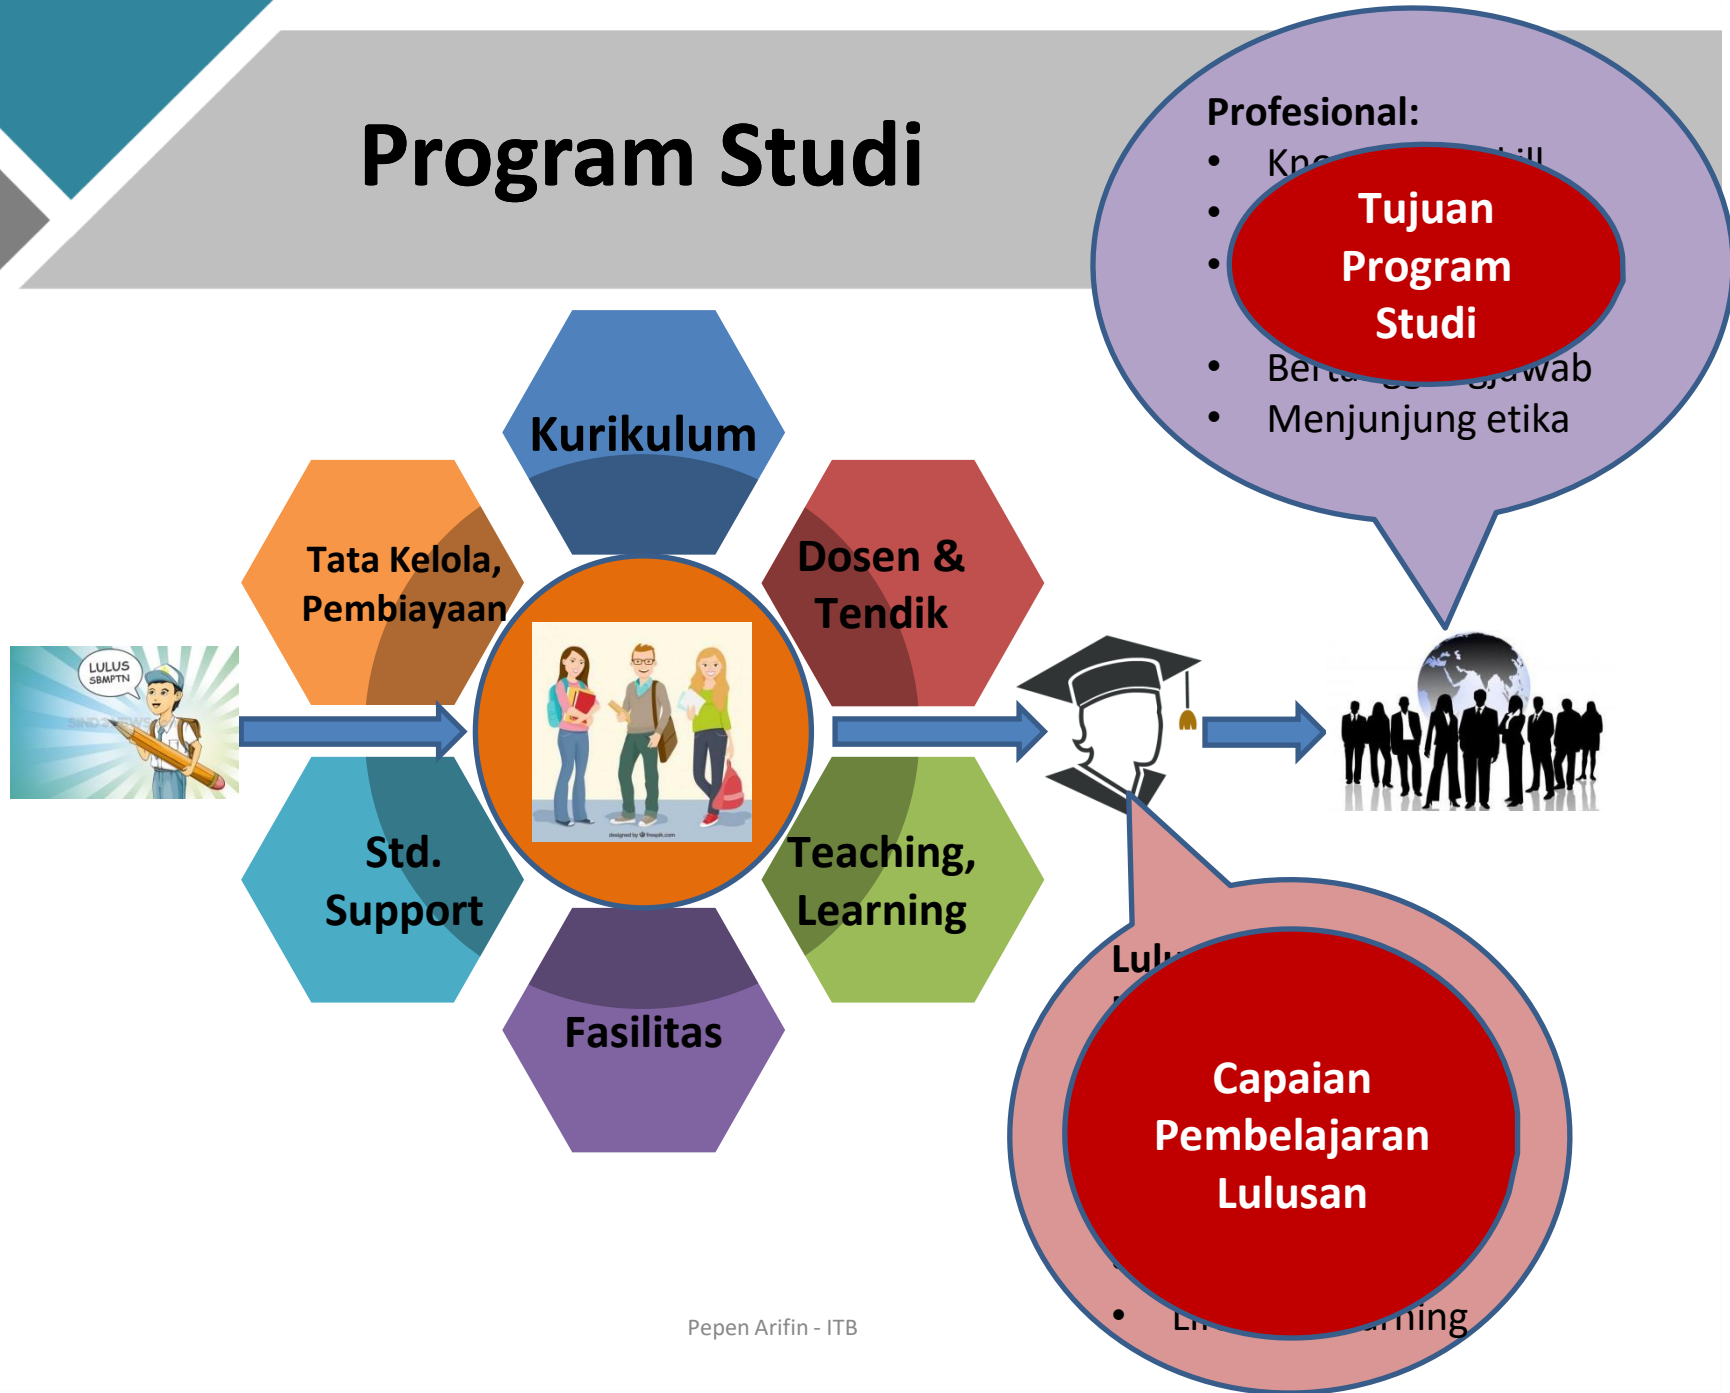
Program Studi

Profesional:
- Kn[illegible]
- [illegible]
- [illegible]
- Ber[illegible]jawab
- Menjunjung etika

Tujuan Program Studi

LULUS SBMPTN

Kurikulum

Tata Kelola, Pembiayaan

Dosen & Tendik

Std. Support

Teaching, Learning

Fasilitas

Lul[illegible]

Capaian Pembelajaran Lulusan

- Li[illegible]rning

Pepen Arifin - ITB